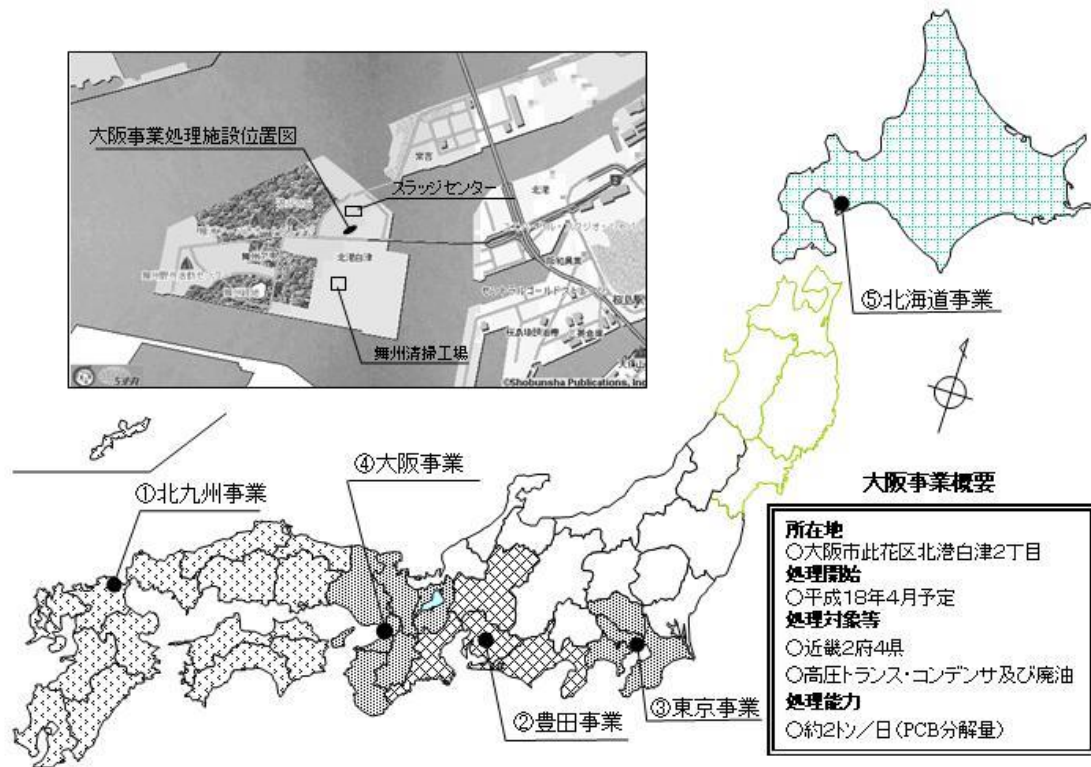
大阪事業処理施設位置図

スラッジセンター

常吉

北港

北港白津

舞洲清掃工場

©Shobunsha Publications, Inc

⑤北海道事業

④大阪事業

①北九州事業

大阪事業概要

所在地
○大阪市此花区北港白津2丁目
処理開始
○平成18年4月予定
処理対象等
○近畿2府4県
○高圧トランス・コンデンサ及び廃油
処理能力
○約2トン／日（PCB分解量）

②豊田事業

③東京事業